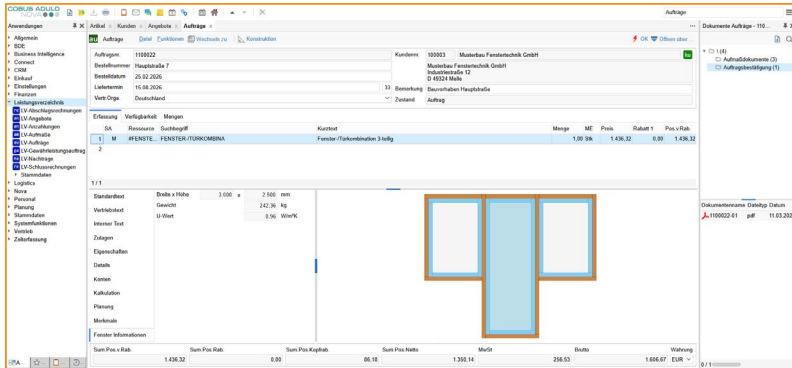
COBUS ADULO NOVA

Aufträge

Anwendungen
Allgemein
BDE
Business Intelligence
Connect
CRM
Einkauf
Einstellungen
Finanzen
Leistungsverzeichnis
LV-Abschlagsrechnungen
LV-Angebote
LV-Anzahlungen
LV-Aufmaße
LV-Aufträge
LV-Gewährleistungsauftrag
LV-Nachträge
LV-Schlussrechnungen
Stammdaten
Logistics
Nova
Personal
Planung
Stammdaten
Systemfunktionen
Vertrieb
Zeiterfassung

Artikel | Kunden | Angebote | Aufträge

AU Aufträge Datei Funktionen Wechseln zu Konstruktion

OK Öffnen über...

| Auftragsnr. | 1100022 |
|---|---|
| Bestellnummer | Hauptstraße 7 |
| Bestelldatum | 25.02.2026 |
| Liefertermin | 15.08.2026 | 33 |
| Vertr.Orga | Deutschland |

Kundennr. 100003 Musterbau Fenstertechnik GmbH
Musterbau Fenstertechnik GmbH
Industriestraße 12
D 49324 Melle
Bemerkung Bauvorhaben Hauptstraße
Zustand Auftrag

Erfassung Verfügbarkeit Mengen

| SA | | Ressource | Suchbegriff | Kurztext | Menge | ME | Preis | Rabatt 1 | Pos.v.Rab. |
|---|---|---|---|---|---|---|---|---|---|
| 1 | M | #FENSTE... | FENSTER-/TÜRKOMBINA | Fenster-/Türkombination 3-teilig | 1,00 | Stk | 1.436,32 | 0,00 | 1.436,32 |
| 2 | | | | | | | | | |

1 / 1

Standardtext
Vertriebstext
Interner Text
Zulagen
Eigenschaften
Details
Konten
Kalkulation
Planung
Merkmale
Fenster Informationen

Breite x Höhe 3.000 x 2.500 mm
Gewicht 242,36 kg
U-Wert 0,96 W/m²K

| Sum.Pos.v.Rab. | Sum.Pos.Rab. | Sum.Pos.Kopfrab. | Sum.Pos.Netto | MwSt | Brutto | Währung |
|---|---|---|---|---|---|---|
| 1.436,32 | 0,00 | 86,18 | 1.350,14 | 256,53 | 1.606,67 | EUR |

Dokumente Aufträge - 110...
1 (4)
Auftragsdokumente (3)
Auftragsbestätigung (1)

| Dokumentenname | Dateityp | Datum |
|---|---|---|
| 1100022-01 | pdf | 11.03.202 |

0 / 1